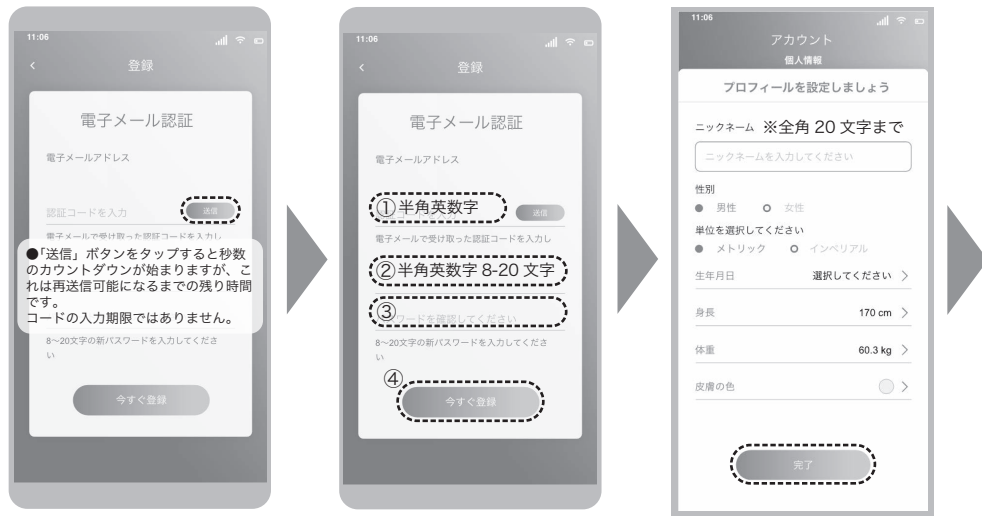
11:06

登録

電子メール認証

電子メールアドレス

認証コードを入力

送信

電子メールで受け取った認証コードを入力し

●「送信」ボタンをタップすると秒数のカウントダウンが始まりますが、これは再送信可能になるまでの残り時間です。
コードの入力期限ではありません。

8～20文字の新パスワードを入力してください

今すぐ登録

11:06

登録

電子メール認証

電子メールアドレス

①半角英数字

送信

電子メールで受け取った認証コードを入力し

②半角英数字 8-20 文字

③

ワードを確認してください

8～20文字の新パスワードを入力してください

④

今すぐ登録

11:06

アカウント

個人情報

プロフィールを設定しましょう

ニックネーム ※全角 20 文字まで

ニックネームを入力してください

性別

男性 女性

単位を選択してください

メトリック インペリアル

生年月日 選択してください >

身長 170 cm >

体重 60.3 kg >

皮膚の色 >

完了